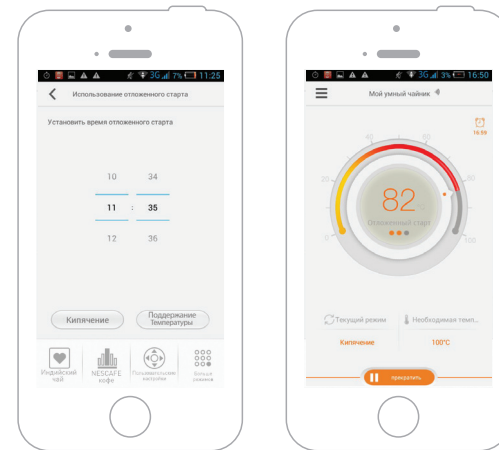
3G 7% 11:25

Использование отложенного старта

Установить время отложенного старта

10 34

11 : 35

12 36

Кипячение

Поддержание Температуры

Индийский чай

NESCAFE кофе

Пользовательские настройки

Больше режимов

3G 3% 16:50

Мой умный чайник

16:59

40

60

20

80

0

100

82

Отложенный старт

Текущий режим

Необходимая темп...

Кипячение

100°C

прекратить